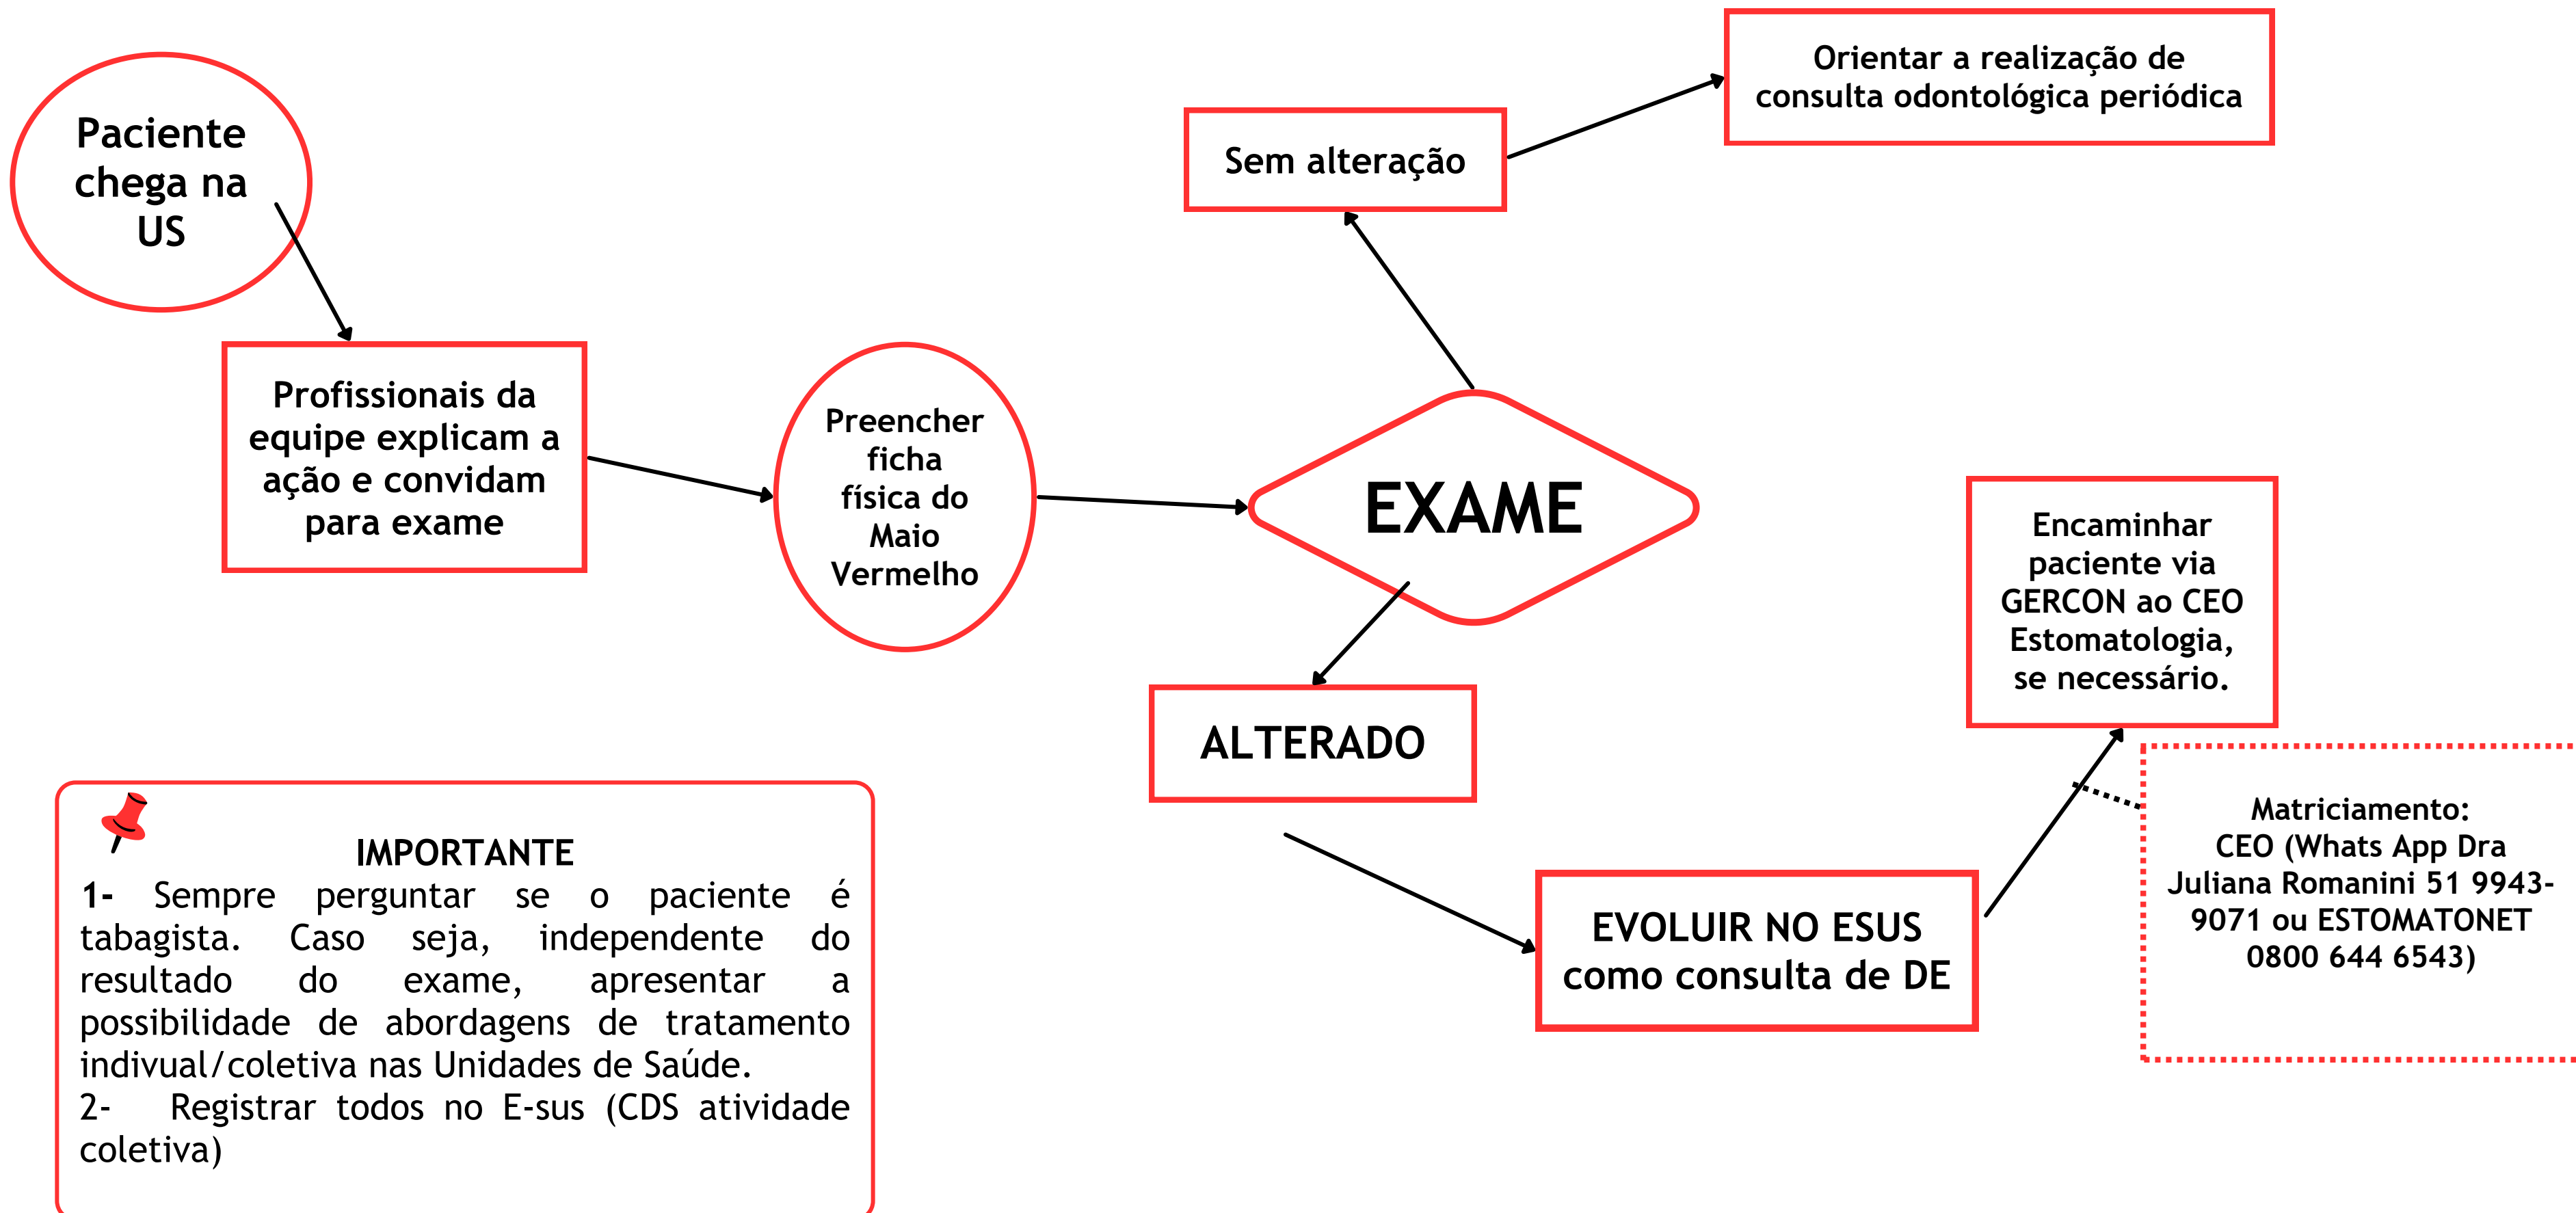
Paciente chega na US

Profissionais da equipe explicam a ação e convidam para exame

Preencher ficha física do Maio Vermelho

EXAME

Sem alteração

Orientar a realização de consulta odontológica periódica

ALTERADO

EVOLUIR NO ESUS como consulta de DE

Encaminhar paciente via GERCON ao CEO Estomatologia, se necessário.

Matriciamento:
CEO (Whats App Dra Juliana Romanini 51 9943-9071 ou ESTOMATONET 0800 644 6543)

IMPORTANTE
1- Sempre perguntar se o paciente é tabagista. Caso seja, independente do resultado do exame, apresentar a possibilidade de abordagens de tratamento indivual/coletiva nas Unidades de Saúde.
2- Registrar todos no E-sus (CDS atividade coletiva)